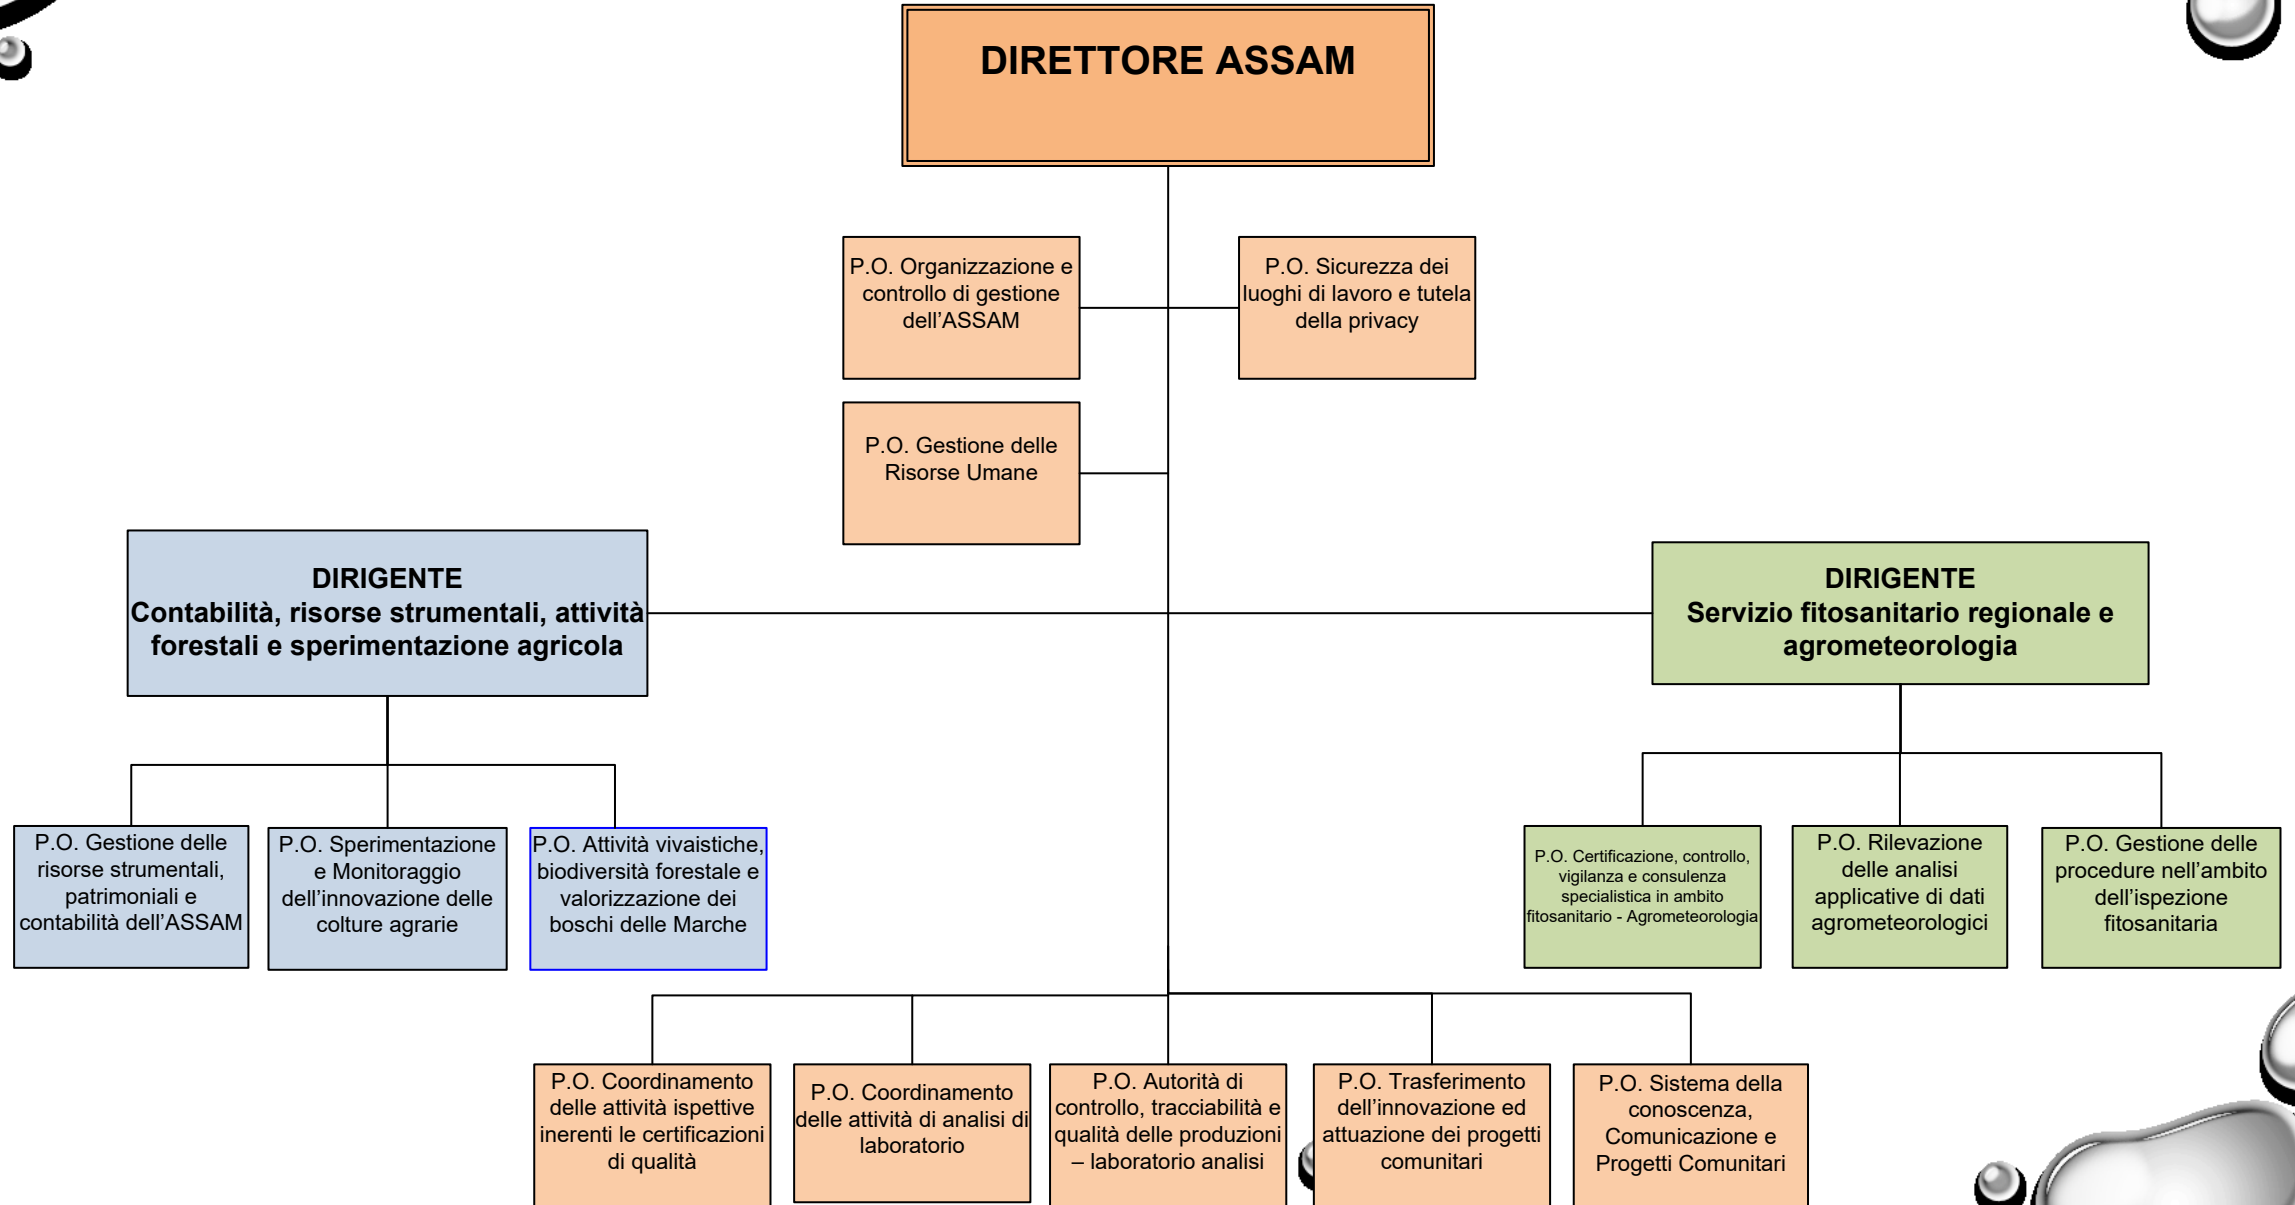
DIRETTORE ASSAM

P.O. Organizzazione e controllo di gestione dell’ASSAM

P.O. Sicurezza dei luoghi di lavoro e tutela della privacy

P.O. Gestione delle Risorse Umane

DIRIGENTE
Contabilità, risorse strumentali, attività forestali e sperimentazione agricola

DIRIGENTE
Servizio fitosanitario regionale e agrometeorologia

P.O. Gestione delle risorse strumentali, patrimoniali e contabilità dell’ASSAM

P.O. Sperimentazione e Monitoraggio dell’innovazione delle colture agrarie

P.O. Attività vivaistiche, biodiversità forestale e valorizzazione dei boschi delle Marche

P.O. Certificazione, controllo, vigilanza e consulenza specialistica in ambito fitosanitario - Agrometeorologia

P.O. Rilevazione delle analisi applicative di dati agrometeorologici

P.O. Gestione delle procedure nell’ambito dell’ispezione fitosanitaria

P.O. Coordinamento delle attività ispettive inerenti le certificazioni di qualità

P.O. Coordinamento delle attività di analisi di laboratorio

P.O. Autorità di controllo, tracciabilità e qualità delle produzioni – laboratorio analisi

P.O. Trasferimento dell’innovazione ed attuazione dei progetti comunitari

P.O. Sistema della conoscenza, Comunicazione e Progetti Comunitari